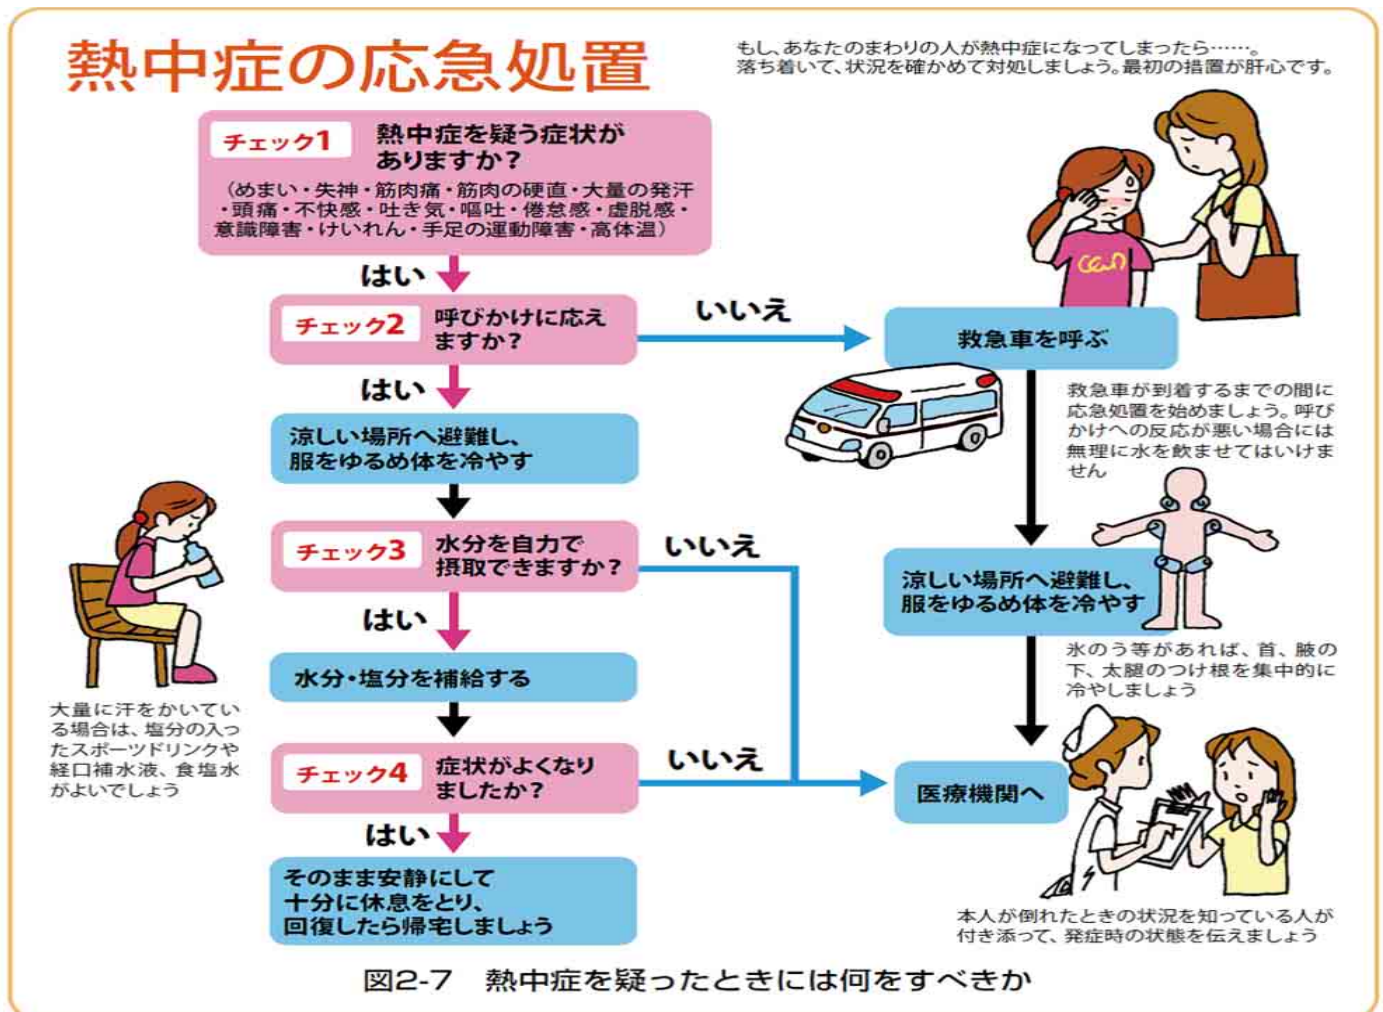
熱中症の応急処置

もし、あなたのまわりの人が熱中症になってしまったら……。
落ち着いて、状況を確かめて対処しましょう。最初の措置が肝心です。

チェック1 熱中症を疑う症状がありますか？
（めまい・失神・筋肉痛・筋肉の硬直・大量の発汗・頭痛・不快感・吐き気・嘔吐・倦怠感・虚脱感・意識障害・けいれん・手足の運動障害・高体温）

はい

チェック2 呼びかけに応えますか？

いいえ

救急車を呼ぶ

救急車が到着するまでの間に応急処置を始めましょう。呼びかけへの反応が悪い場合には無理に水を飲ませてはいけません

はい

涼しい場所へ避難し、服をゆるめ体を冷やす

チェック3 水分を自力で摂取できますか？

いいえ

涼しい場所へ避難し、服をゆるめ体を冷やす

氷のう等があれば、首、腋の下、太腿のつけ根を集中的に冷やしましょう

はい

水分・塩分を補給する

大量に汗をかいている場合は、塩分の入ったスポーツドリンクや経口補水液、食塩水がよいでしょう

チェック4 症状がよくなりましたか？

いいえ

医療機関へ

はい

そのまま安静にして十分に休息をとり、回復したら帰宅しましょう

本人が倒れたときの状況を知っている人が付き添って、発症時の状態を伝えましょう

図2-7 熱中症を疑ったときには何をすべきか